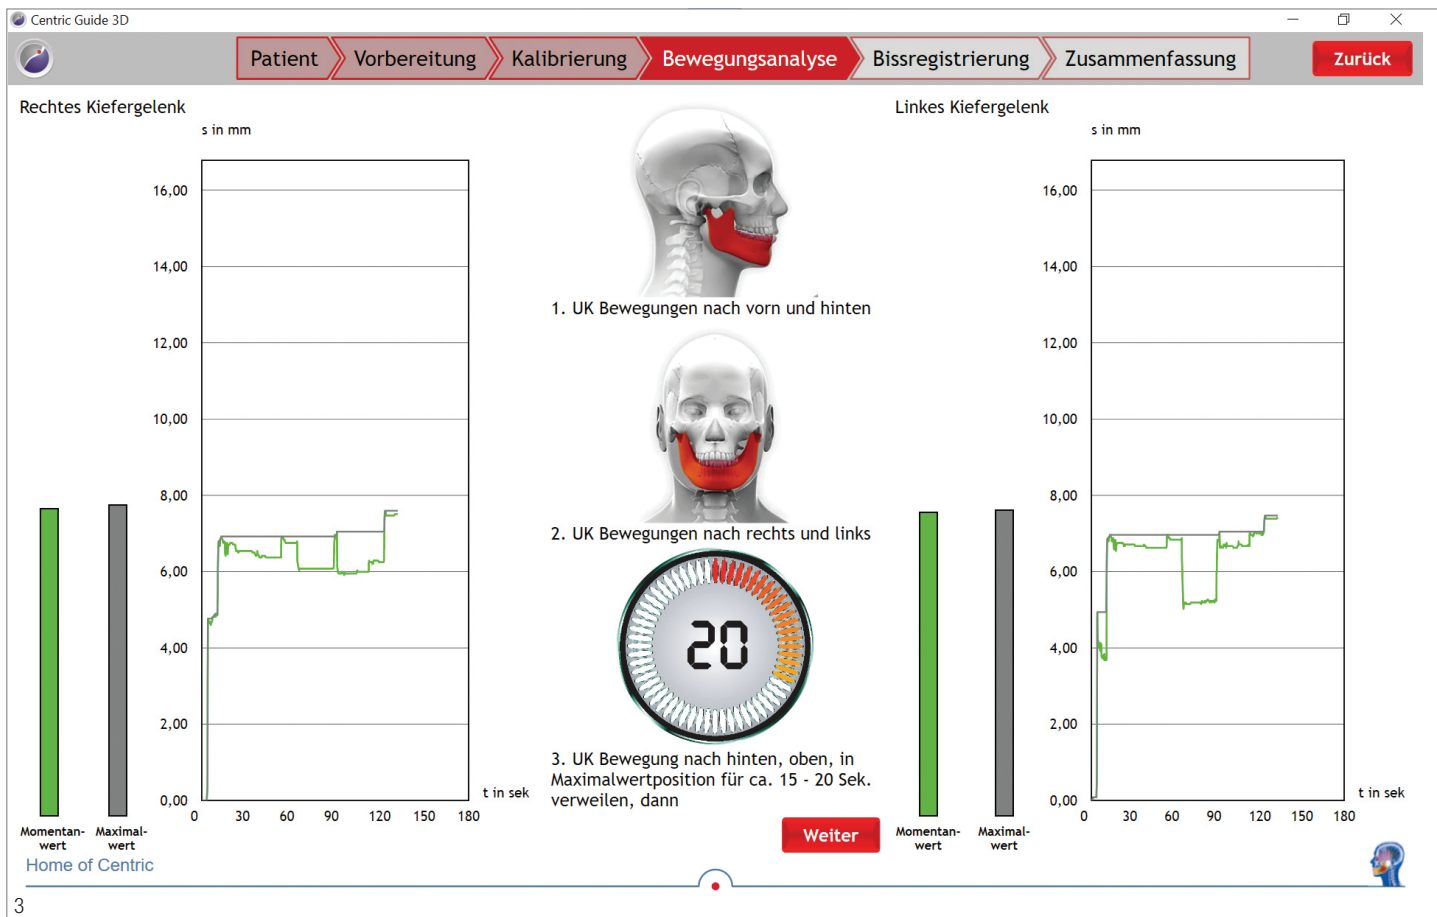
Centric Guide 3D

Patient Vorbereitung Kalibrierung Bewegungsanalyse Bissregistrierung Zusammenfassung Zurück

Rechtes Kiefergelenk

s in mm

16,00
14,00
12,00
10,00
8,00
6,00
4,00
2,00
0,00

0 30 60 90 120 150 180 t in sek

Momentanwert Maximalwert

1. UK Bewegungen nach vorn und hinten

2. UK Bewegungen nach rechts und links

20

3. UK Bewegung nach hinten, oben, in Maximalwertposition für ca. 15 - 20 Sek. verweilen, dann

Weiter

Linkes Kiefergelenk

s in mm

16,00
14,00
12,00
10,00
8,00
6,00
4,00
2,00
0,00

0 30 60 90 120 150 180 t in sek

Momentanwert Maximalwert

Home of Centric

3